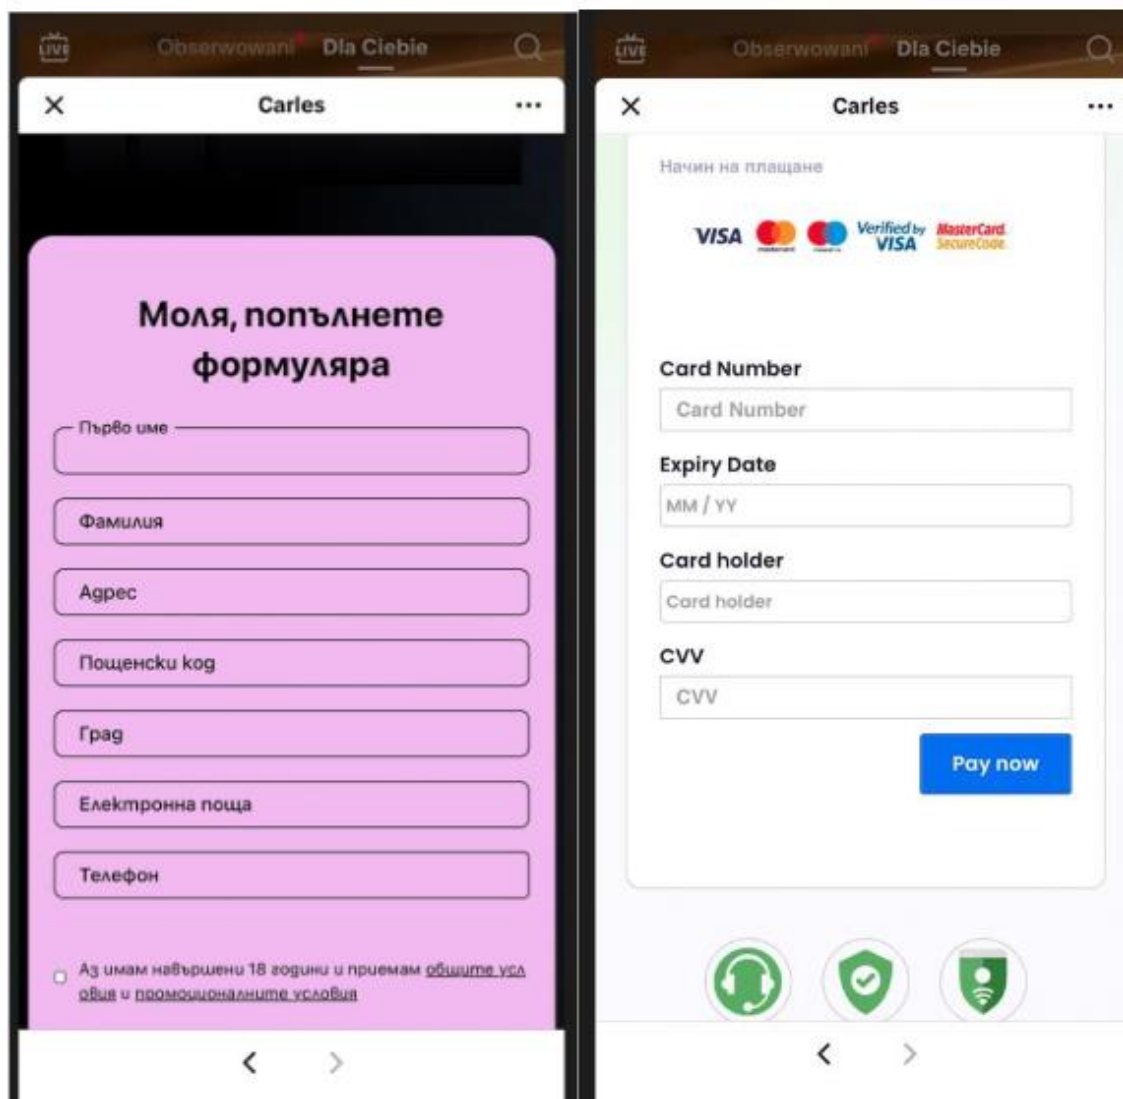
LIVE Obserwowani Dla Ciebie

Carles

Моля, попълнете формуляра

Първо име

Фамилия

Адрес

Пощенски код

Град

Електронна поща

Телефон

Аз имам навършени 18 години и приемам общите условия и промоционалните условия

LIVE Obserwowani Dla Ciebie

Carles

Начин на плащане

VISA Verified by VISA MasterCard SecureCode

Card Number

Card Number

Expiry Date

MM / YY

Card holder

Card holder

CVV

CVV

Pay now